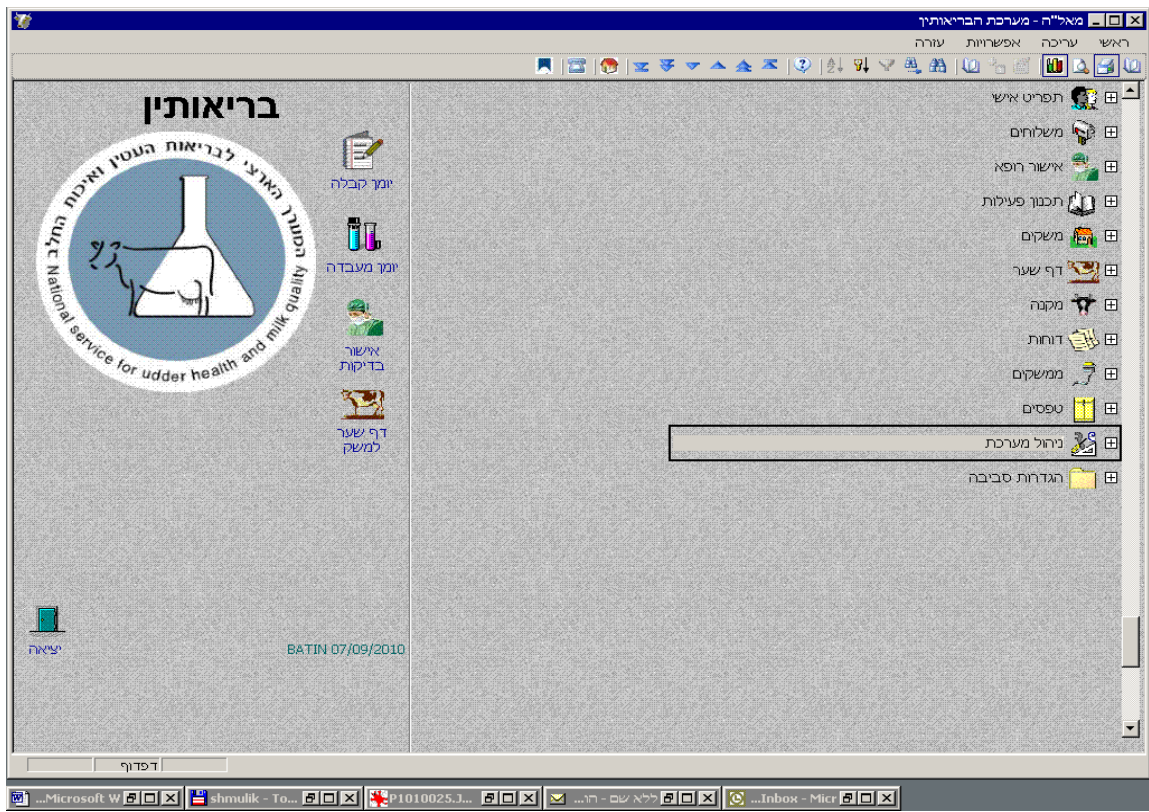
מאל"ה - מערכת הבריאותין

ראשי עריכה אפשרויות עזרה

בריאותין

השרות הארצי לבריאות העטין ואיכות החלב
National service for udder health and milk quality

יומן קבלה

יומן מעבדה

אישור בדיקות

דף שער למשק

יציאה

BATIN 07/09/2010

תפריט אישי
משלוחים
אישור רופא
תכנון פעילות
משקים
דף שער
מקנה
דוחות
ממשקים
טפסים
ניהול מערכת
הגדרות סביבה

דפדוף

Microsoft W...
shmulik - To...
P1010025.J...
ללא שם - הו...
Inbox - Micr...